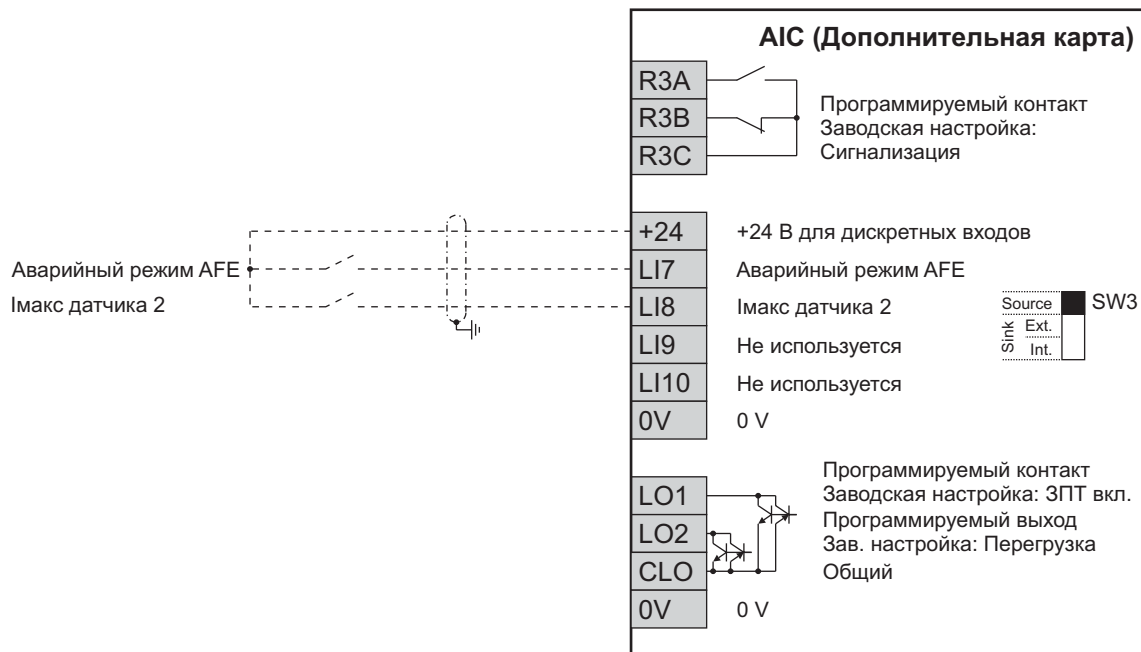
AIC (Дополнительная карта)

R3A
R3B
R3C

Программируемый контакт
Заводская настройка:
Сигнализация

Аварийный режим AFE
Iмакс датчика 2

+24
LI7
LI8
LI9
LI10
0V

+24 В для дискретных входов
Аварийный режим AFE
Iмакс датчика 2
Не используется
Не используется
0 V

Source
Sink Ext.
Int.
SW3

LO1
LO2
CLO
0V

Программируемый контакт
Заводская настройка: ЗПТ вкл.
Программируемый выход
Зав. настройка: Перегрузка
Общий
0 V